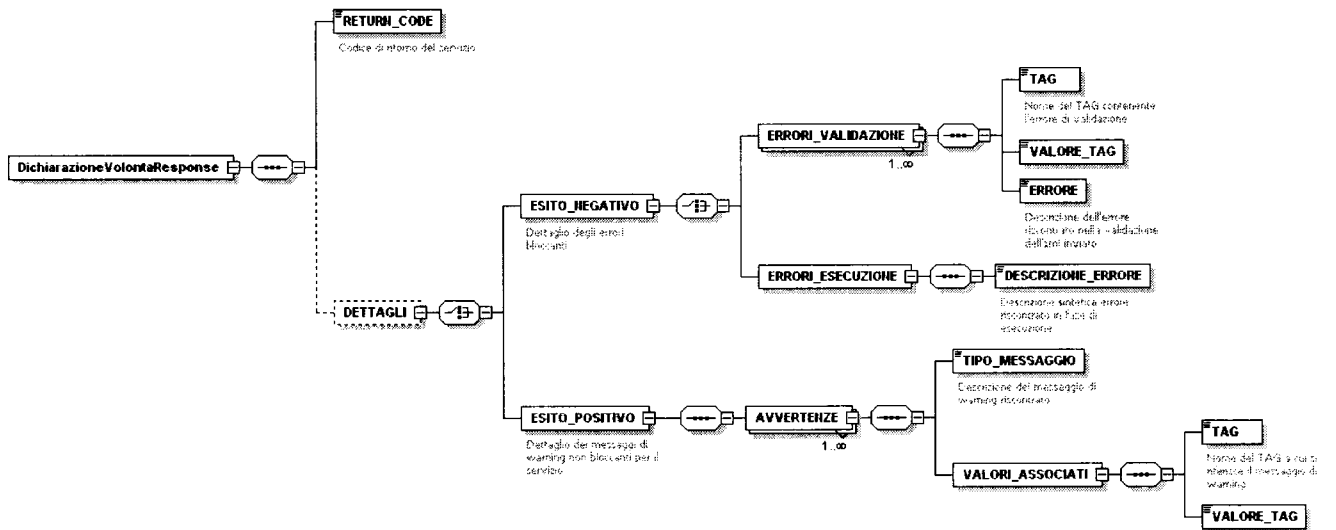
DichiarazioneVolontaResponse

RETURN_CODE

Codice di ritorno del servizio

DETTAGLI

ESITO_NEGATIVO

Dettaglio degli errori bloccanti

ERRORI_VALIDAZIONE

1..∞

TAG

Nome del TAG contenente l'errore di validazione

VALORE_TAG

ERRORE

Descrizione dell'errore riscontrato nella validazione dell'xml inviato

ERRORI_ESECUZIONE

DESCRIZIONE_ERRORE

Descrizione sintetica errore riscontrato in fase di esecuzione

ESITO_POSITIVO

Dettaglio dei messaggi di warning non bloccanti per il servizio

AVVERTENZE

1..∞

TIPO_MESSAGGIO

Descrizione del messaggio di warning riscontrato

VALORI_ASSOCIATI

TAG

Nome del TAG a cui si riferisce il messaggio di warning

VALORE_TAG